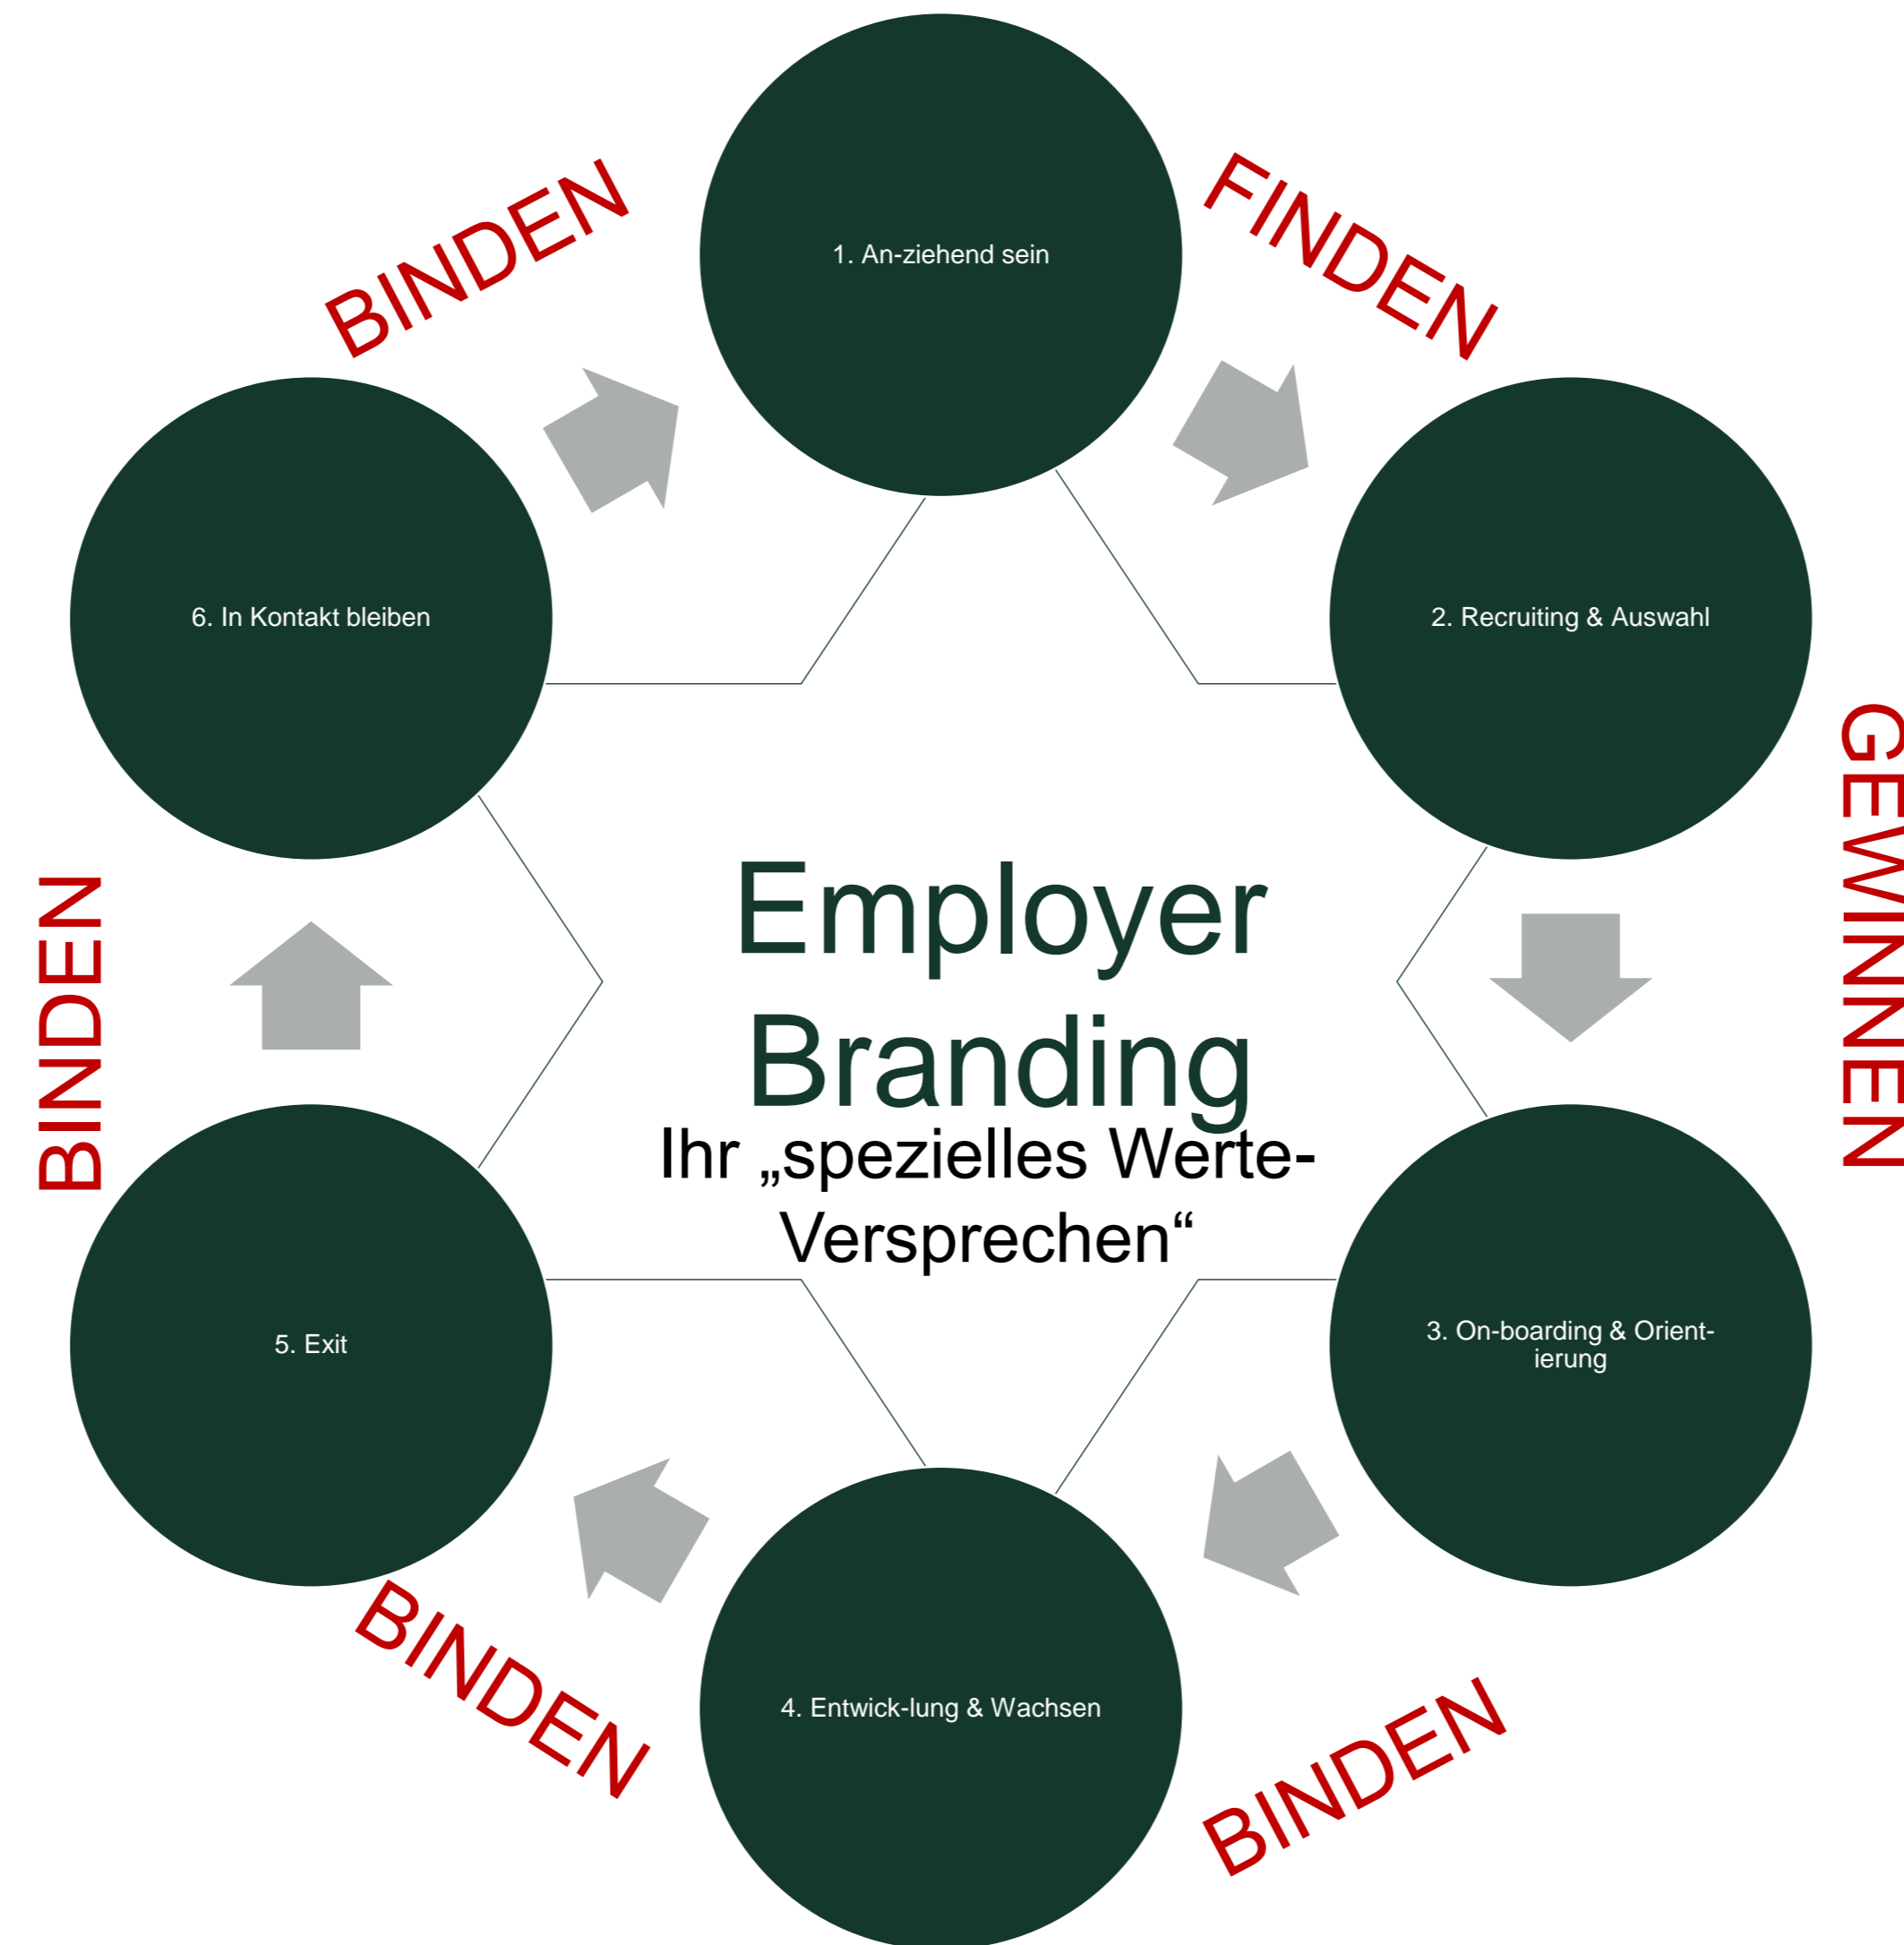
1. An-ziehend sein

FINDEN

2. Recruiting & Auswahl

GEWINNEN

3. On-boarding & Orient-ierung

BINDEN

4. Entwick-lung & Wachsen

BINDEN

5. Exit

BINDEN

6. In Kontakt bleiben

BINDEN

Employer Branding

Ihr „spezielles Werte-Versprechen“